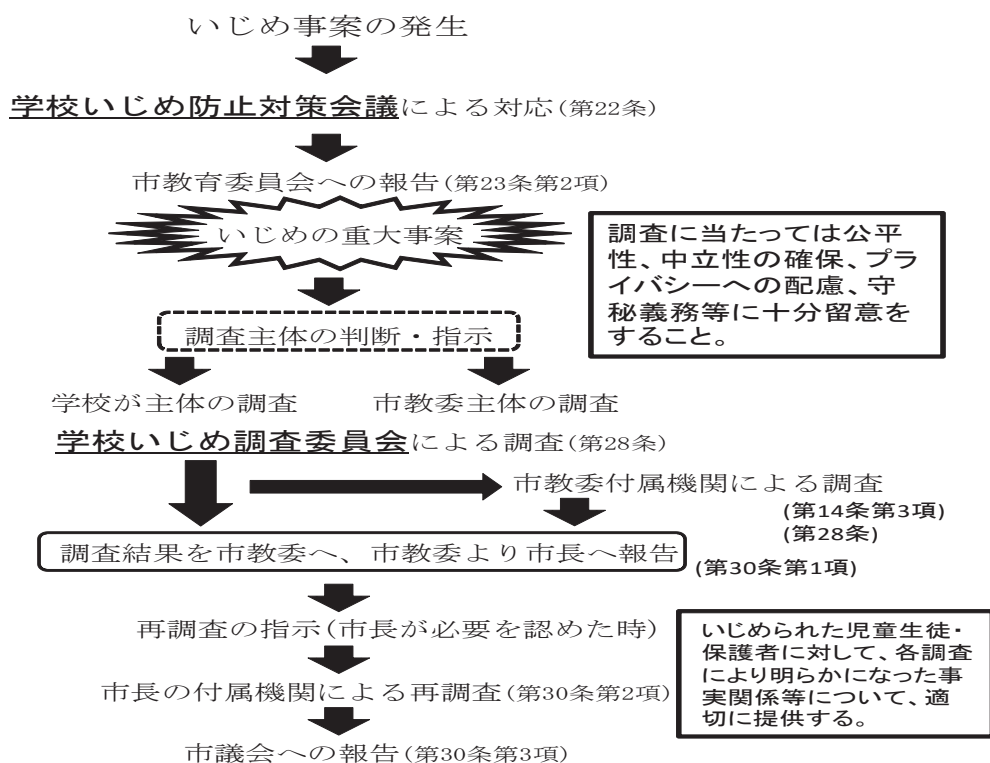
いじめ事案の発生

学校いじめ防止対策会議による対応(第22条)

市教育委員会への報告(第23条第2項)

いじめの重大事案

調査に当たっては公平性、中立性の確保、プライバシーへの配慮、守秘義務等に十分留意をすること。

調査主体の判断・指示

学校が主体の調査

市教委主体の調査

学校いじめ調査委員会による調査(第28条)

市教委付属機関による調査

(第14条第3項)
(第28条)

調査結果を市教委へ、市教委より市長へ報告

(第30条第1項)

再調査の指示(市長が必要を認めた時)

いじめられた児童生徒・保護者に対して、各調査により明らかになった事実関係等について、適切に提供する。

市長の付属機関による再調査(第30条第2項)

市議会への報告(第30条第3項)